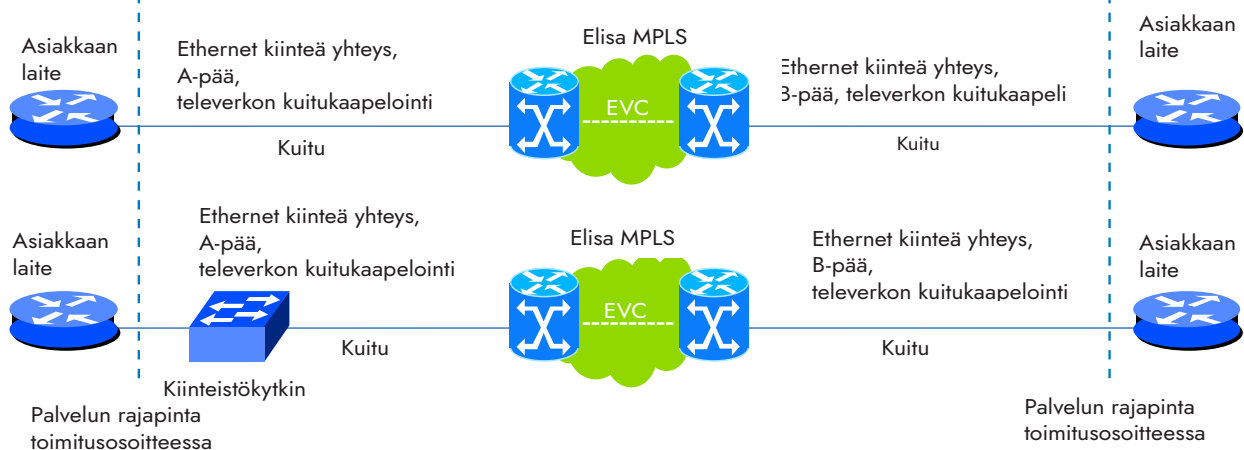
Asiakkaan laite

Ethernet kiinteä yhteys, A-pää, televerkon kuitukaapelointi

Elisa MPLS

EVC

Ethernet kiinteä yhteys, B-pää, televerkon kuitukaapeli

Asiakkaan laite

Kuitu

Kuitu

Asiakkaan laite

Ethernet kiinteä yhteys, A-pää, televerkon kuitukaapelointi

Elisa MPLS

EVC

Ethernet kiinteä yhteys, B-pää, televerkon kuitukaapelointi

Asiakkaan laite

Kuitu

Kuitu

Kiinteistökytkin

Palvelun rajapinta toimitusosoitteessa

Palvelun rajapinta toimitusosoitteessa